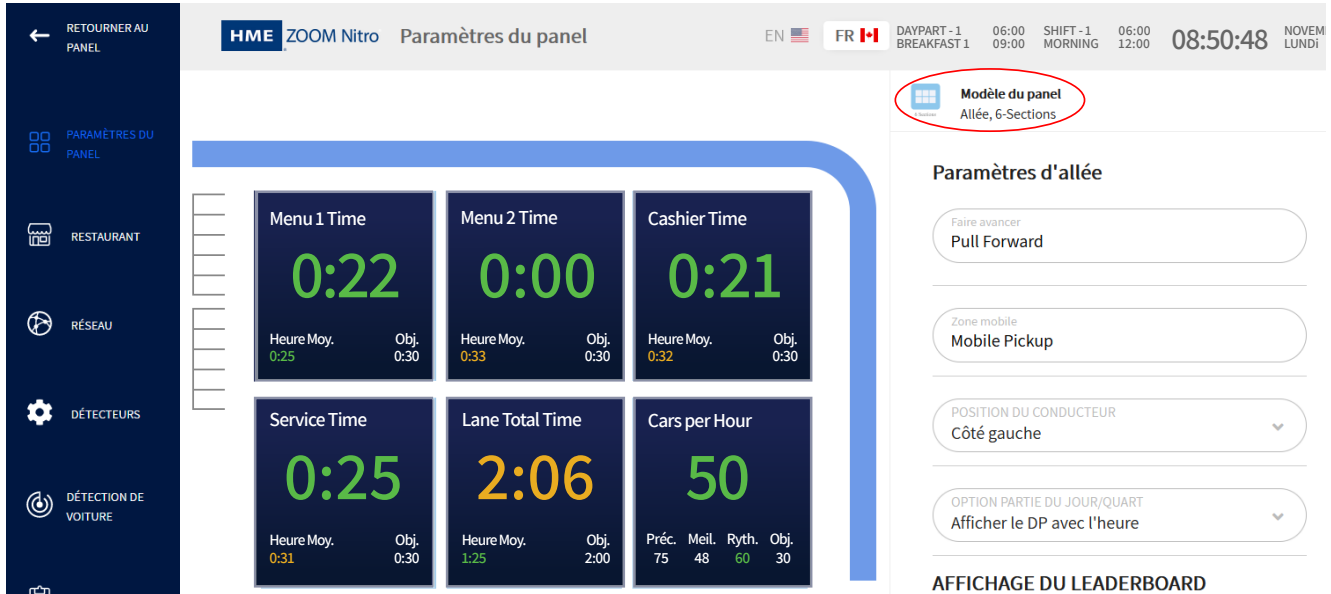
RETOURNER AU PANEL

PARAMÈTRES DU PANEL

RESTAURANT

RÉSEAU

DÉTECTEURS

DÉTECTION DE VOITURE

HME ZOOM Nitro Paramètres du panel

EN FR

DAYPART - 1 BREAKFAST 1 06:00 09:00 SHIFT - 1 MORNING 06:00 12:00 08:50:48 NOVEM LUNDI

Menu 1 Time
0:22
Heure Moy. 0:25 Obj. 0:30

Menu 2 Time
0:00
Heure Moy. 0:33 Obj. 0:30

Cashier Time
0:21
Heure Moy. 0:32 Obj. 0:30

Service Time
0:25
Heure Moy. 0:31 Obj. 0:30

Lane Total Time
2:06
Heure Moy. 1:25 Obj. 2:00

Cars per Hour
50
Préc. 75 Meil. 48 Ryth. 60 Obj. 30

Modèle du panel
Allée, 6-Sections

Paramètres d'allée

Faire avancer
Pull Forward

Zone mobile
Mobile Pickup

POSITION DU CONDUCTEUR
Côté gauche

OPTION PARTIE DU JOUR/QUART
Afficher le DP avec l'heure

AFFICHAGE DU LEADERBOARD